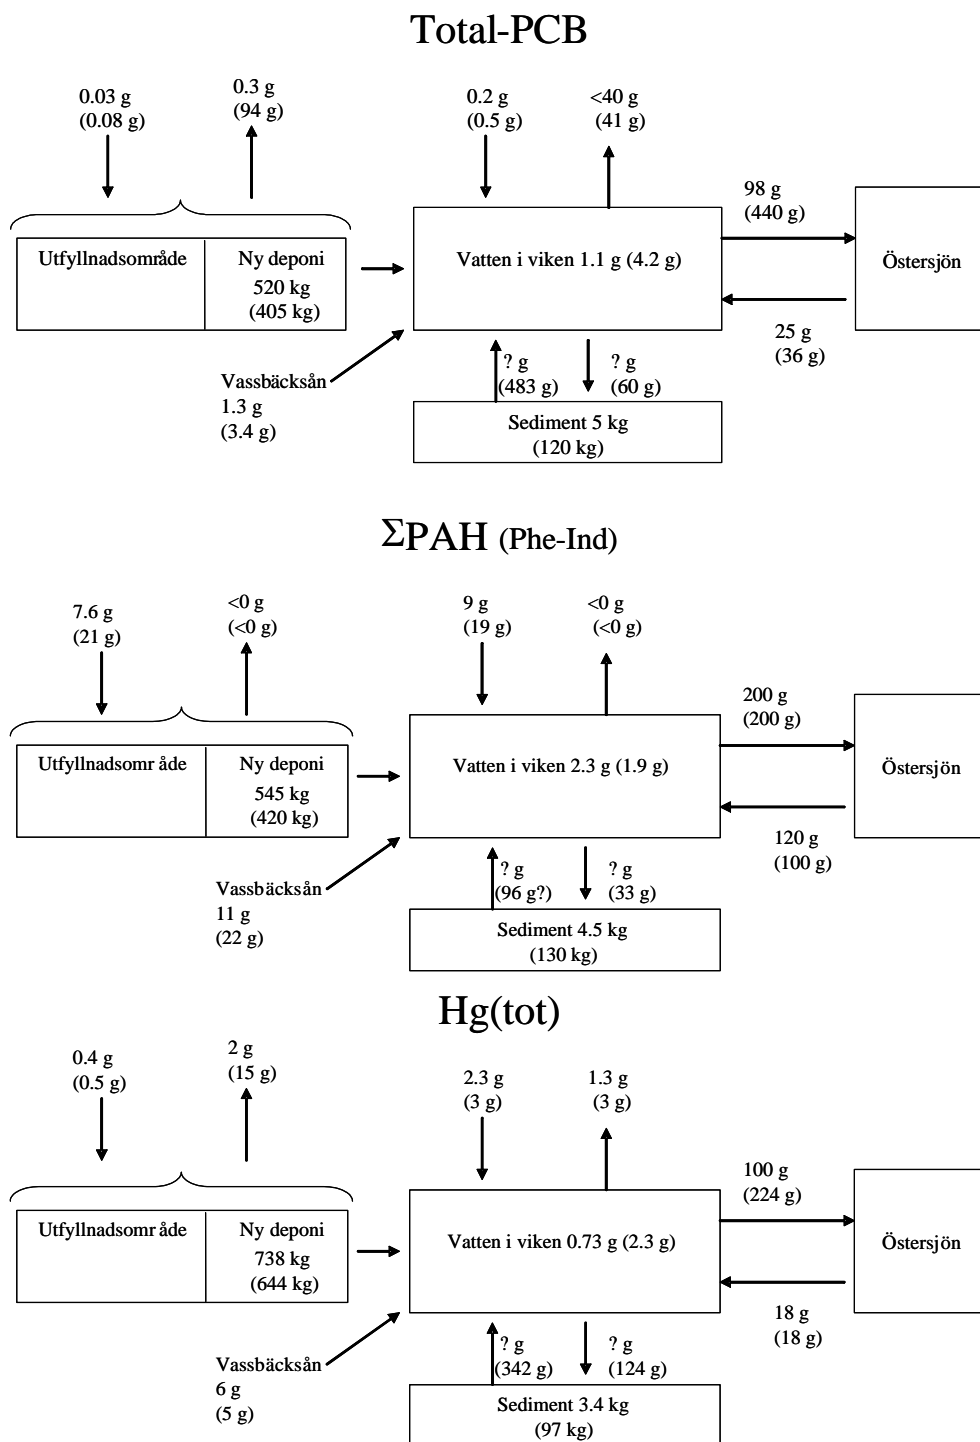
Total-PCB

0.03 g
(0.08 g)

0.3 g
(94 g)

0.2 g
(0.5 g)

<40 g
(41 g)

98 g
(440 g)

Utfyllnadsområde

Ny deponi
520 kg
(405 kg)

Vatten i viken 1.1 g (4.2 g)

Östersjön

25 g
(36 g)

? g
(483 g)

? g
(60 g)

Vassbäcksån
1.3 g
(3.4 g)

Sediment 5 kg
(120 kg)

ΣPAH (Phe-Ind)

7.6 g
(21 g)

<0 g
(<0 g)

9 g
(19 g)

<0 g
(<0 g)

200 g
(200 g)

Utfyllnadsomr åde

Ny deponi
545 kg
(420 kg)

Vatten i viken 2.3 g (1.9 g)

Östersjön

120 g
(100 g)

? g
(96 g?)

? g
(33 g)

Vassbäcksån
11 g
(22 g)

Sediment 4.5 kg
(130 kg)

Hg(tot)

0.4 g
(0.5 g)

2 g
(15 g)

2.3 g
(3 g)

1.3 g
(3 g)

100 g
(224 g)

Utfyllnadsomr åde

Ny deponi
738 kg
(644 kg)

Vatten i viken 0.73 g (2.3 g)

Östersjön

18 g
(18 g)

? g
(342 g)

? g
(124 g)

Vassbäcksån
6 g
(5 g)

Sediment 3.4 kg
(97 kg)